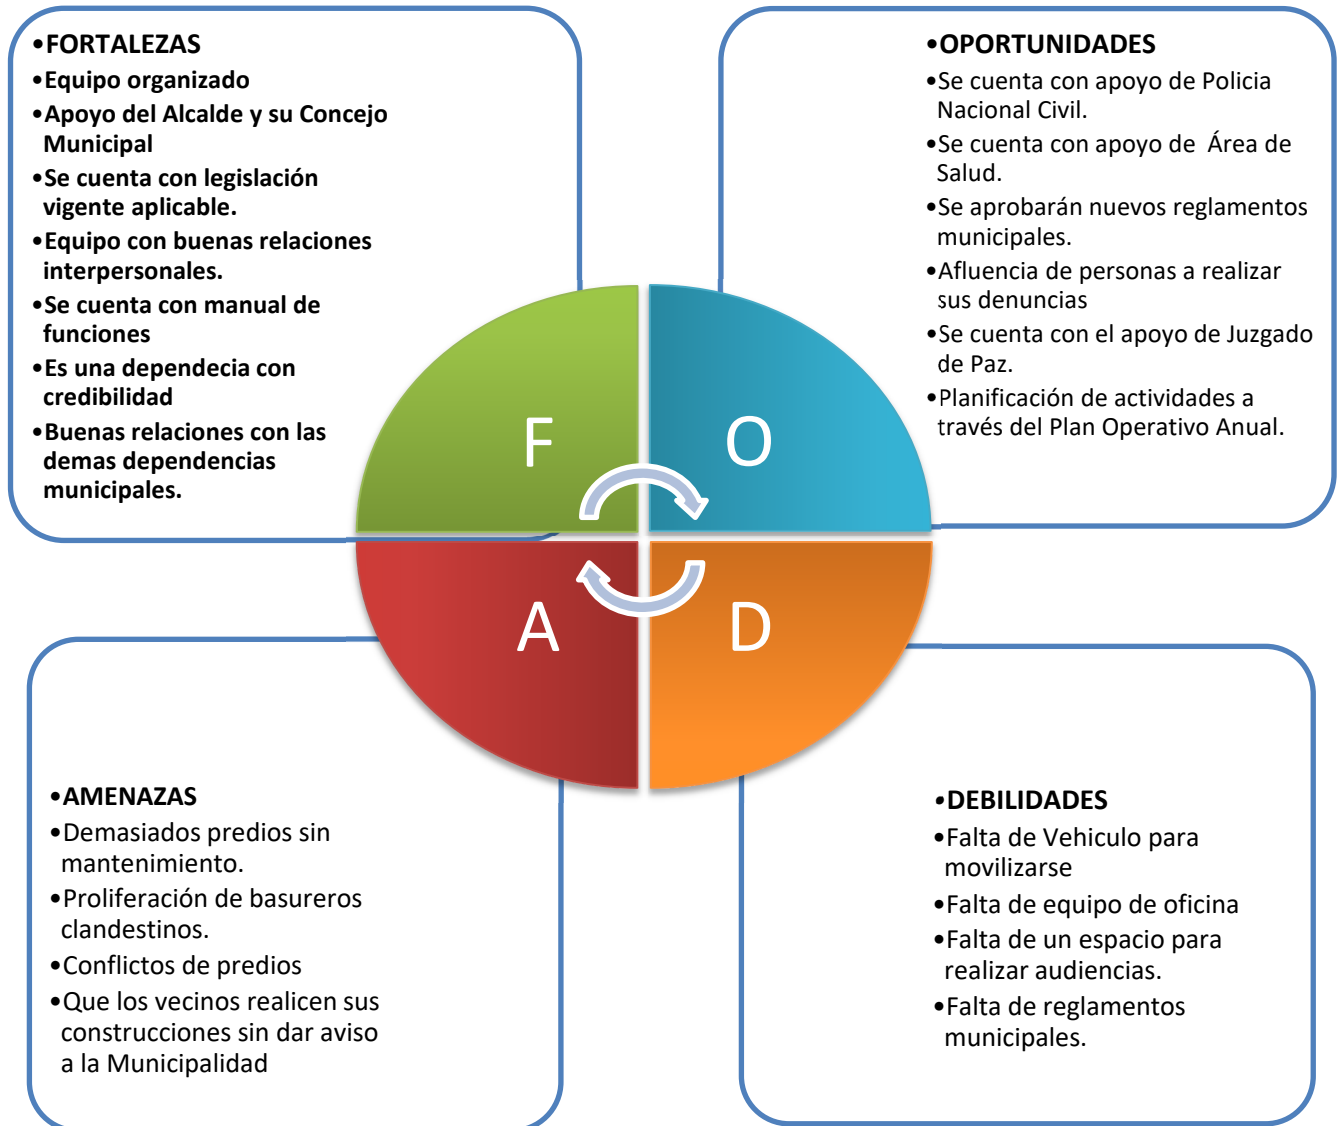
•FORTALEZAS
•Equipo organizado
•Apoyo del Alcalde y su Concejo Municipal
•Se cuenta con legislación vigente aplicable.
•Equipo con buenas relaciones interpersonales.
•Se cuenta con manual de funciones
•Es una dependecia con credibilidad
•Buenas relaciones con las demas dependencias municipales.

•OPORTUNIDADES
•Se cuenta con apoyo de Policia Nacional Civil.
•Se cuenta con apoyo de Área de Salud.
•Se aprobarán nuevos reglamentos municipales.
•Afluencia de personas a realizar sus denuncias
•Se cuenta con el apoyo de Juzgado de Paz.
•Planificación de actividades a través del Plan Operativo Anual.

F

O

A

D

•AMENAZAS
•Demasiados predios sin mantenimiento.
•Proliferación de basureros clandestinos.
•Conflictos de predios
•Que los vecinos realicen sus construcciones sin dar aviso a la Municipalidad

•DEBILIDADES
•Falta de Vehiculo para movilizarse
•Falta de equipo de oficina
•Falta de un espacio para realizar audiencias.
•Falta de reglamentos municipales.